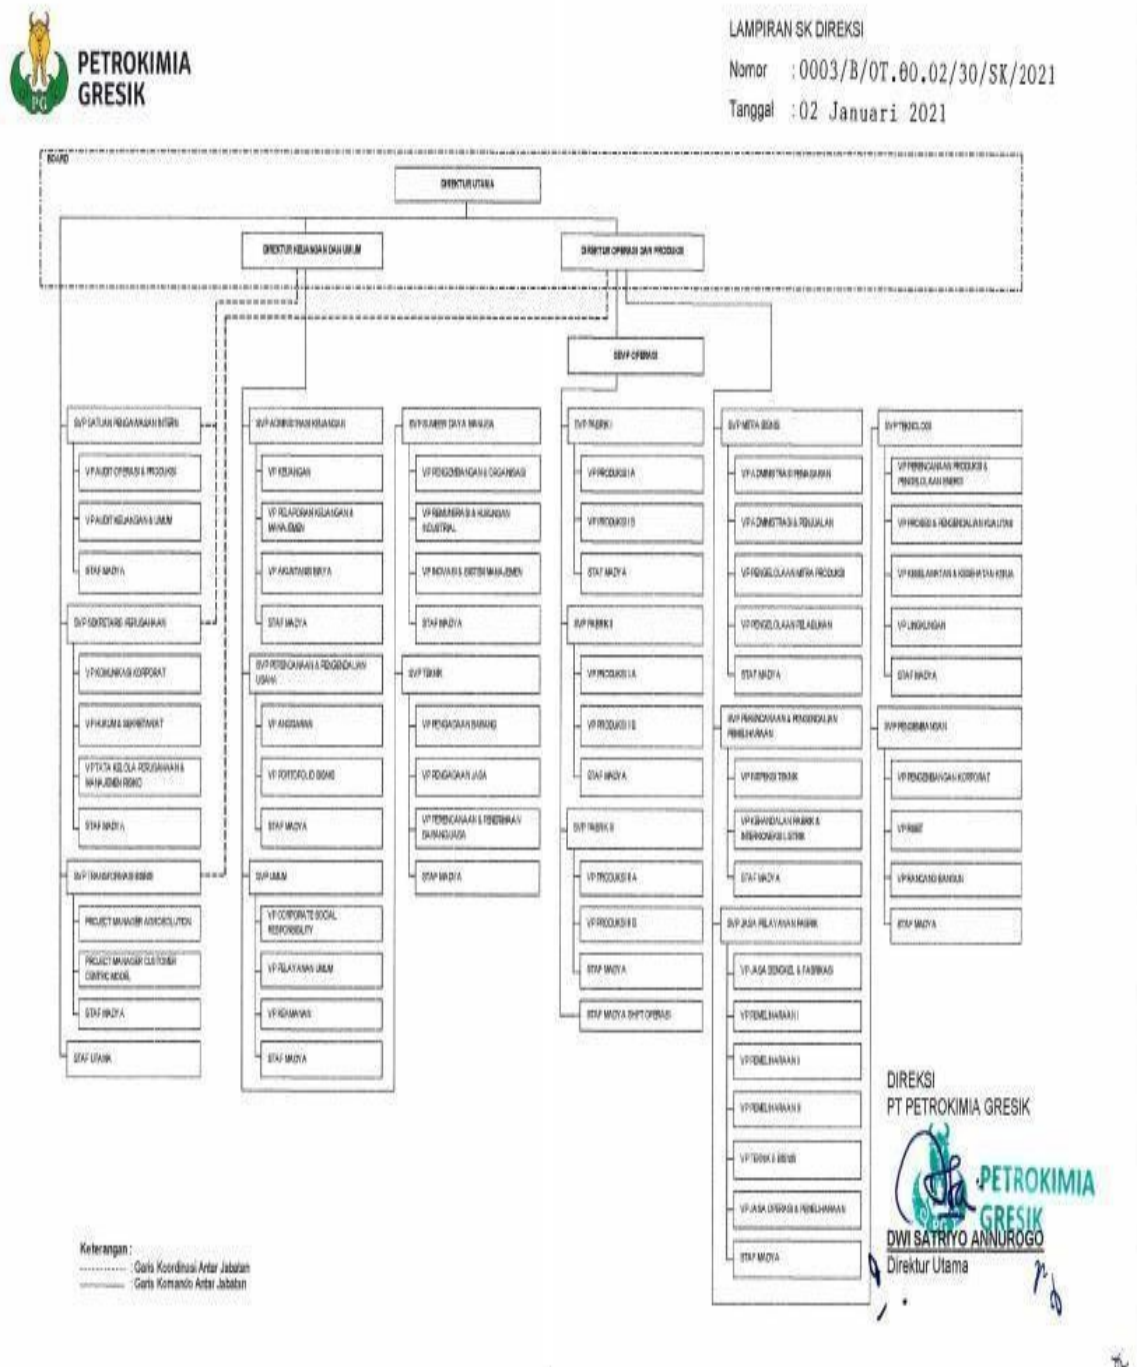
PETROKIMIA GRESIK

PG

LAMPIRAN SK DIREKSI
Nomor : 0003/B/OT.00.02/30/SK/2021
Tanggal : 02 Januari 2021

BOARD

DIREKTUR UTAMA

DIREKTUR KEUANGAN DAN UMUM

DIREKTUR OPERASI DAN PRODUKSI

SEVP OPERASI

SVP SATUAN PENGAWASAN INTERN
VP AUDIT OPERASI & PRODUKSI
VP AUDIT KEUANGAN & UMUM
STAF MADYA
SVP SEKRETARIS PERUSAHAAN
VP KOMUNIKASI KORPORAT
VP HUKUM & MANRISTAMAT
VP TATA KELOLA PERUSAHAAN & MANAJEMEN RISIKO
STAF MADYA
SVP TRANSFORMASI BISNIS
PROJECT MANAGER AGROSOLUTION
PROJECT MANAGER CUSTOMER CENTRIC MODEL
STAF MADYA
STAF UTAMA

SVP ADMINISTRASI KEUANGAN
VP KEUANGAN
VP PELAPORAN KEUANGAN & MANAJEMEN
VP AKUNTANSI BIAYA
STAF MADYA
SVP PERENCANAAN & PENGENDALIAN USAHA
VP ANGGARAN
VP PORTOFOLIO BISNIS
STAF MADYA
SVP UMUM
VP CORPORATE SOCIAL RESPONSIBILITY
VP PELAYANAN UMUM
VP KEAMANAN
STAF MADYA

SVP SUMBER DAYA MANUSIA
VP PENGEMBANGAN & ORGANISASI
VP REMUNERASI & HUBUNGAN INDUSTRIAL
VP INOVASI & SISTEM MANAJEMEN
STAF MADYA
SVP TEKNIK
VP PENGADAAN BARANG
VP PENGADAAN JASA
VP PERENCANAAN & PENERIMAAN BARANG/JASA
STAF MADYA

SVP PABRIK I
VP PRODUKSI IA
VP PRODUKSI IB
STAF MADYA
SVP PABRIK II
VP PRODUKSI IIA
VP PRODUKSI IIB
STAF MADYA
SVP PABRIK III
VP PRODUKSI IIIA
VP PRODUKSI IIIB
STAF MADYA
STAF MADYA SHIFT OPERASI

SVP MITRA BISNIS
VP ADMINISTRASI PEMASARAN
VP ADMINISTRASI & PENJUALAN
VP PENGELOLAAN MITRA PRODUKSI
VP PENGELOLAAN PELABUHAN
STAF MADYA
SVP PERENCANAAN & PENGENDALIAN PEMELIHARAAN
VP INSPEKSI TEKNIK
VP KEANDALAN PABRIK & INTERKONEKSI LISTRIK
STAF MADYA
SVP JASA PELAYANAN PABRIK
VP JASA DENGKEL & FABRIKASI
VP PEMELIHARAAN I
VP PEMELIHARAAN II
VP PEMELIHARAAN III
VP TEKNIK & BISNIS
VP JASA OPERASI & PEMELIHARAAN
STAF MADYA

SVP TEKNOLOGI
VP PERENCANAAN PRODUKSI & PENGELOLAAN ENERGI
VP PROSES & PENGENDALIAN KUALITAS
VP KESELAMATAN & KESEHATAN KERJA
VP LINGKUNGAN
STAF MADYA
SVP PENGEMBANGAN
VP PENGEMBANGAN KORPORAT
VP RISET
VP RANCANG BANGUN
STAF MADYA

Keterangan :
Garis Koordinasi Antar Jabatan
Garis Komando Antar Jabatan

DIREKSI
PT PETROKIMIA GRESIK

PETROKIMIA GRESIK

DWI SATRIYO ANNUROGO
Direktur Utama